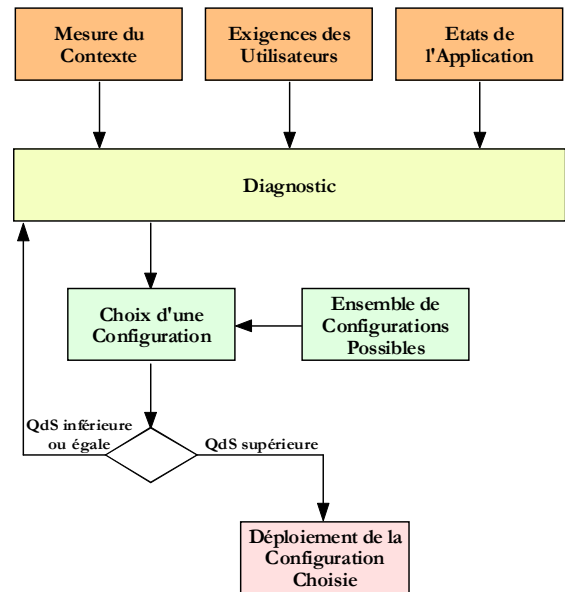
Mesure du Contexte

Exigences des Utilisateurs

Etats de l'Application

Diagnostic

Choix d'une Configuration

Ensemble de Configurations Possibles

QdS inférieure ou égale

QdS supérieure

Déploiement de la Configuration Choisie